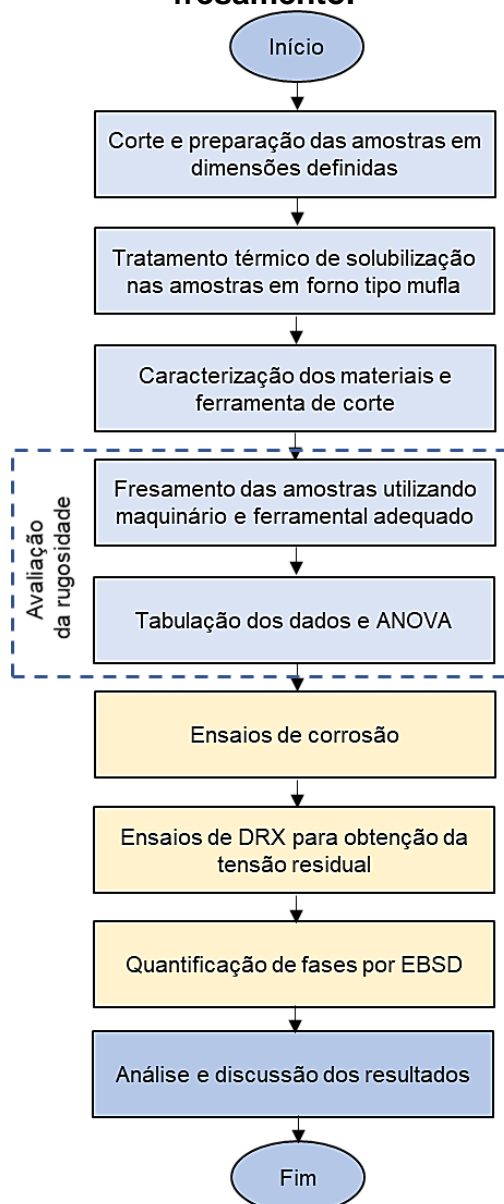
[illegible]

Início

Corte e preparação das amostras em dimensões definidas

Tratamento térmico de solubilização nas amostras em forno tipo mufla

Caracterização dos materiais e ferramenta de corte

Avaliação da rugosidade

Fresamento das amostras utilizando maquinário e ferramental adequado

Tabulação dos dados e ANOVA

Ensaios de corrosão

Ensaios de DRX para obtenção da tensão residual

Quantificação de fases por EBSD

Análise e discussão dos resultados

Fim